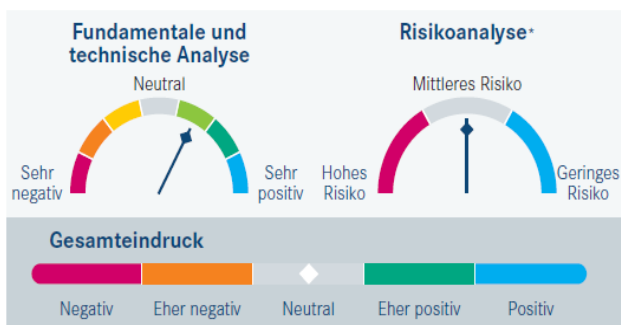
Fundamentale und technische Analyse

Neutral

Sehr negativ

Sehr positiv

Risikoanalyse*

Mittleres Risiko

Hohes Risiko

Geringes Risiko

Gesamteindruck

Negativ

Eher negativ

Neutral

Eher positiv

Positiv